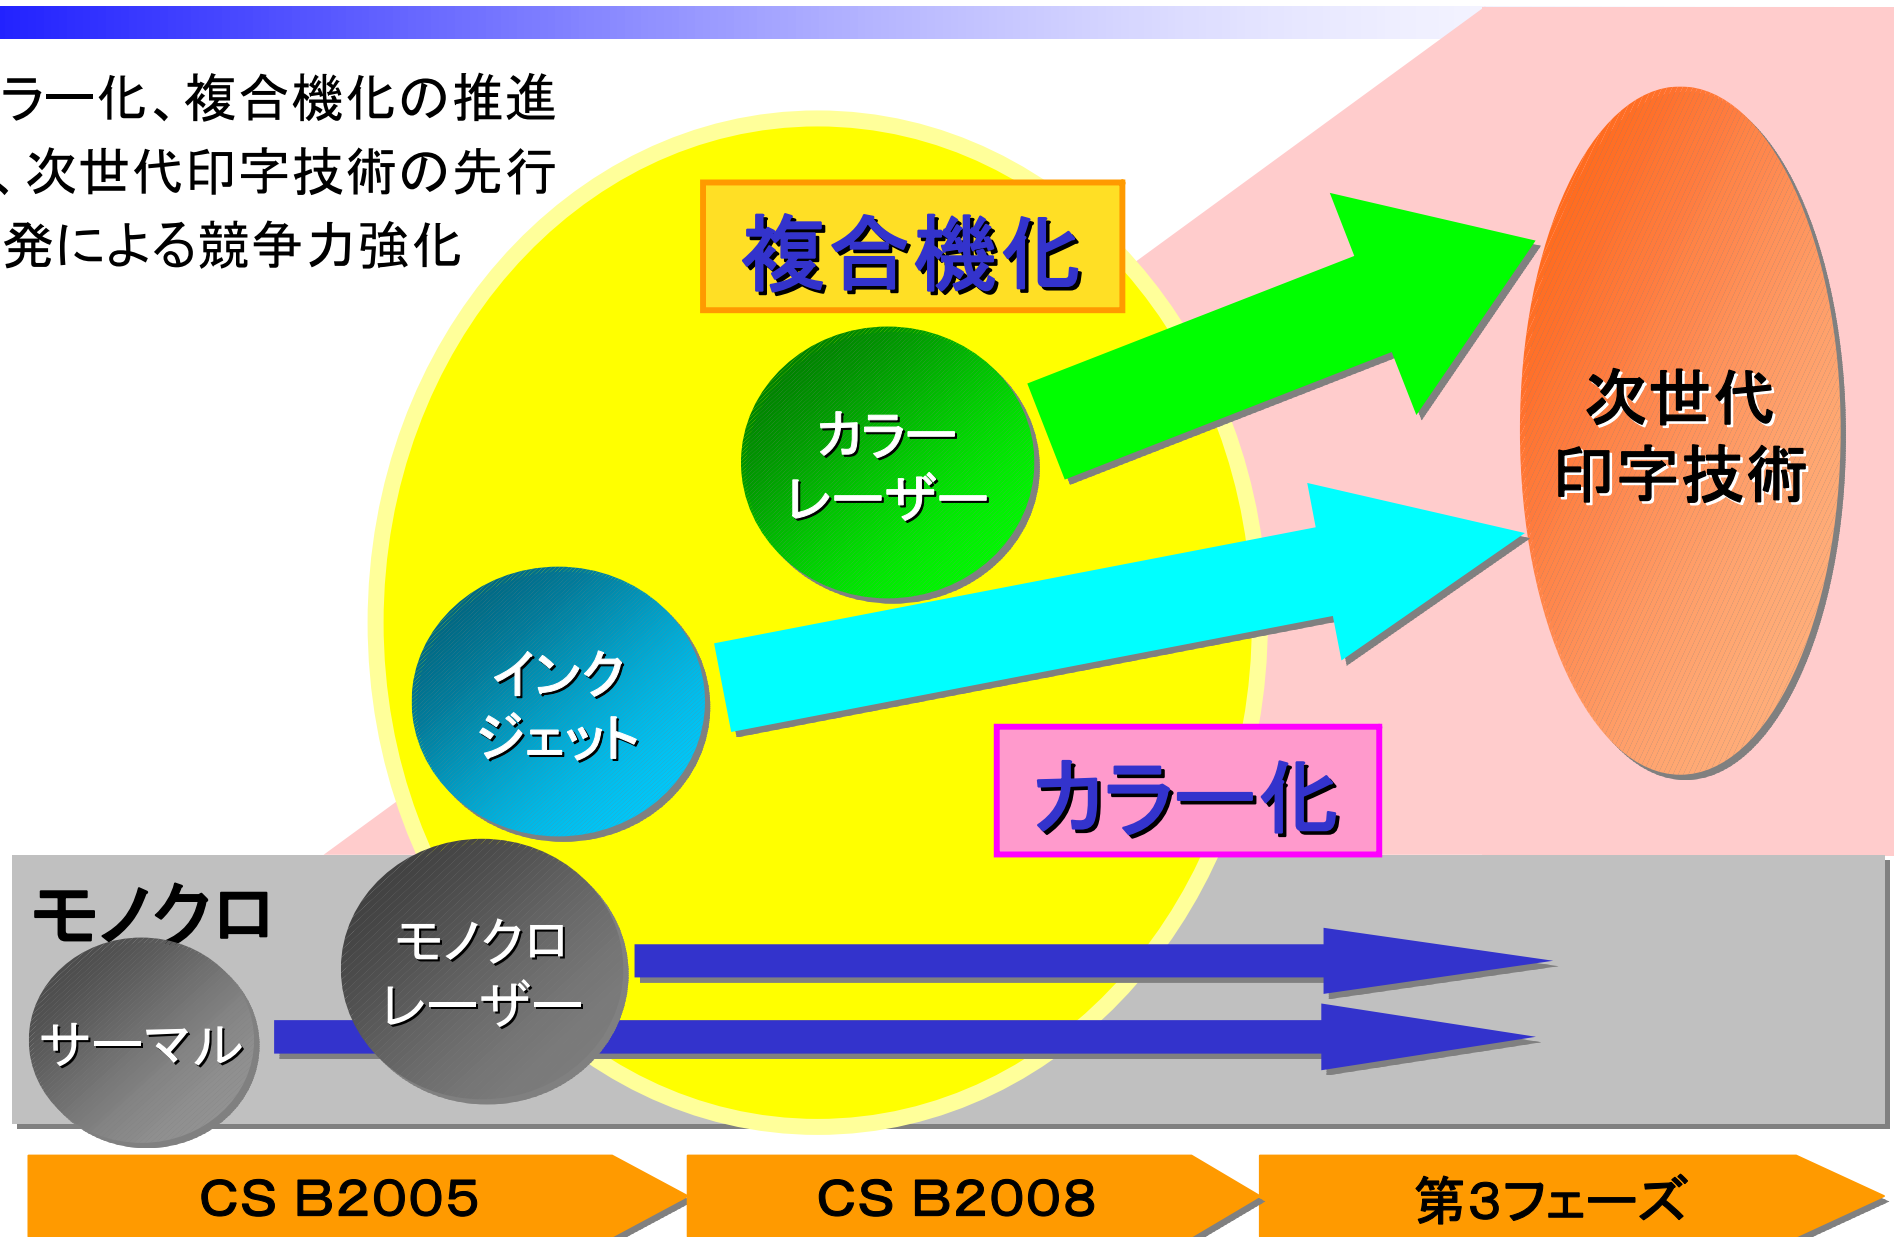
ラー化、複合機化の推進
、次世代印字技術の先行
発による競争力強化

複合機化

カラー
レーザー

次世代
印字技術

インク
ジェット

カラー化

モノクロ

モノクロ
レーザー

サーマル

CS B2005

CS B2008

第3フェーズ